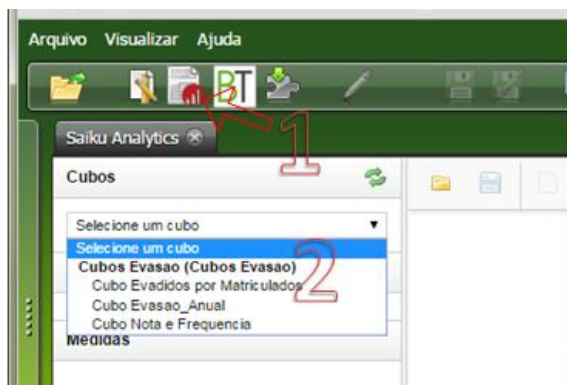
Arquivo Visualizar Ajuda

Saiku Analytics

1

Cubos

Selecione um cubo

Selecione um cubo

Cubos Evasao (Cubos Evasao)

Cubo Evadidos por Matriculados

Cubo Evasao_Anual

Cubo Nota e Frequencia

2

Medidas